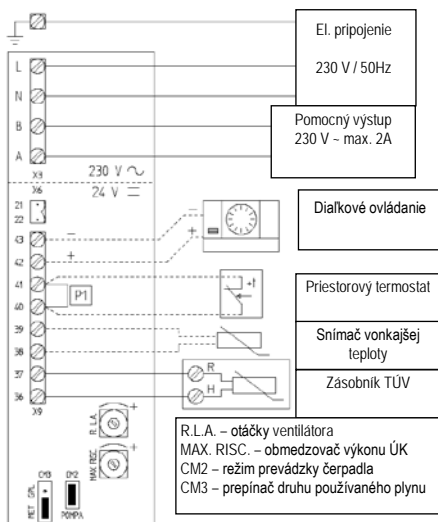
El. pripojenie

230 V / 50Hz

Pomocný výstup
230 V ~ max. 2A

L
N
B
A
X9
230 V ~
X6
24 V ═
21
22
43
42
41
40
P1
39
38
37
36
X9
R
H
R.L.A.
MAX. RISC.
CM3
MET. GPL
CM2
POMPA

Diaľkové ovládanie

Priestorový termostat

Snímač vonkajšej teploty

Zásobník TÚV

R.L.A. – otáčky ventilátora
MAX. RISC. – obmedzovač výkonu ÚK
CM2 – režim prevádzky čerpadla
CM3 – prepínač druhu používaného plynu